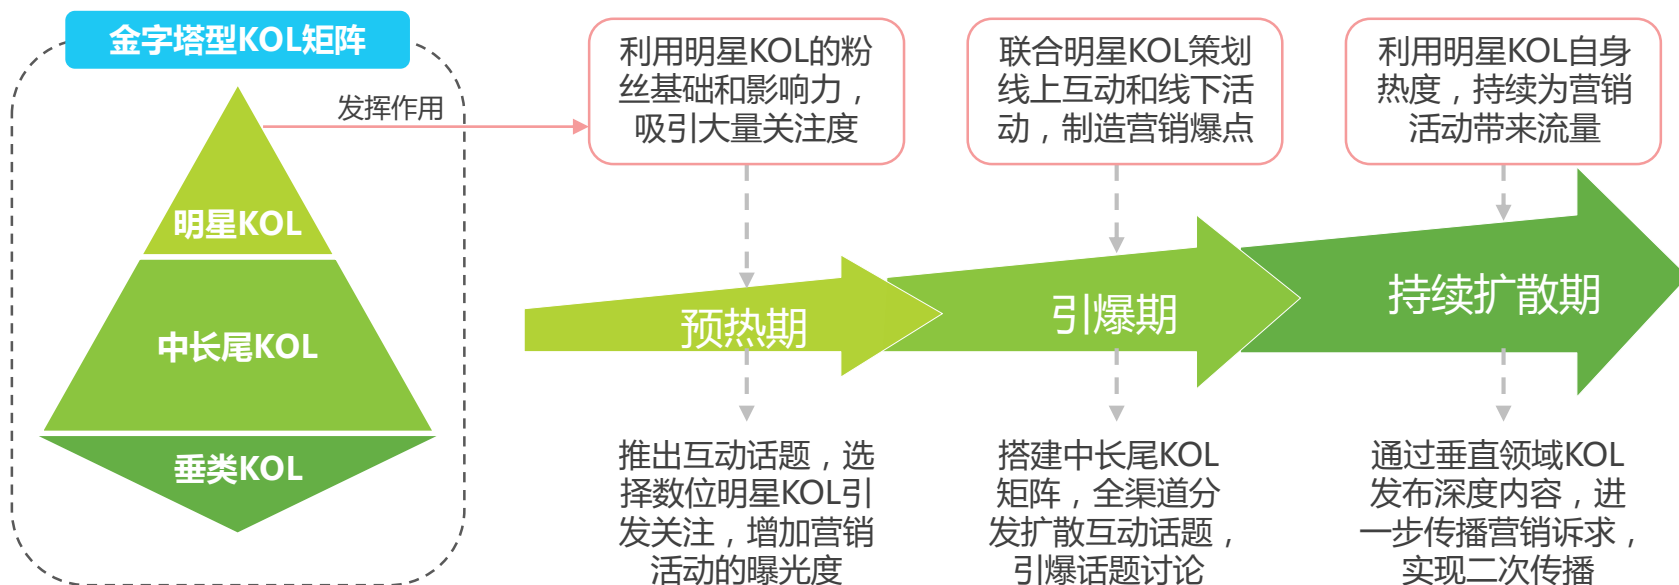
金字塔型KOL矩阵

发挥作用

明星KOL

中长尾KOL

垂类KOL

利用明星KOL的粉丝基础和影响力，吸引大量关注度

联合明星KOL策划线上互动和线下活动，制造营销爆点

利用明星KOL自身热度，持续为营销活动带来流量

预热期

引爆期

持续扩散期

推出互动话题，选择数位明星KOL引发关注，增加营销活动的曝光度

搭建中长尾KOL矩阵，全渠道分发扩散互动话题，引爆话题讨论

通过垂直领域KOL发布深度内容，进一步传播营销诉求，实现二次传播